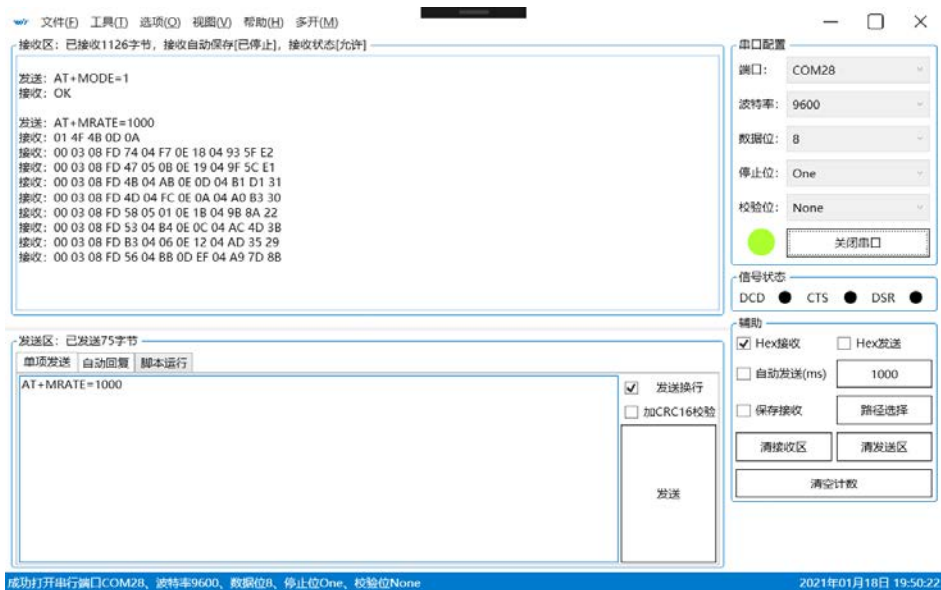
文件(F) 工具(T) 选项(O) 视图(V) 帮助(H) 多开(M)

接收区：已接收1126字节，接收自动保存[已停止]，接收状态[允许]

发送：AT+MODE=1
接收：OK

发送：AT+MRATE=1000
接收：01 4F 4B 0D 0A
接收：00 03 08 FD 74 04 F7 0E 18 04 93 5F E2
接收：00 03 08 FD 47 05 0B 0E 19 04 9F 5C E1
接收：00 03 08 FD 4B 04 AB 0E 0D 04 B1 D1 31
接收：00 03 08 FD 4D 04 FC 0E 0A 04 A0 B3 30
接收：00 03 08 FD 58 05 01 0E 1B 04 9B 8A 22
接收：00 03 08 FD 53 04 B4 0E 0C 04 AC 4D 3B
接收：00 03 08 FD B3 04 06 0E 12 04 AD 35 29
接收：00 03 08 FD 56 04 BB 0D EF 04 A9 7D 8B

串口配置
端口：COM28
波特率：9600
数据位：8
停止位：One
校验位：None
关闭串口

信号状态
DCD CTS DSR

发送区：已发送75字节
单项发送 自动回复 脚本运行
AT+MRATE=1000
发送换行
加CRC16校验
发送

辅助
Hex接收
Hex发送
自动发送(ms)
1000
保存接收
路径选择
清接收区
清发送区
清空计数

成功打开串行端口COM28、波特率9600、数据位8、停止位One、校验位None
2021年01月18日 19:50:22